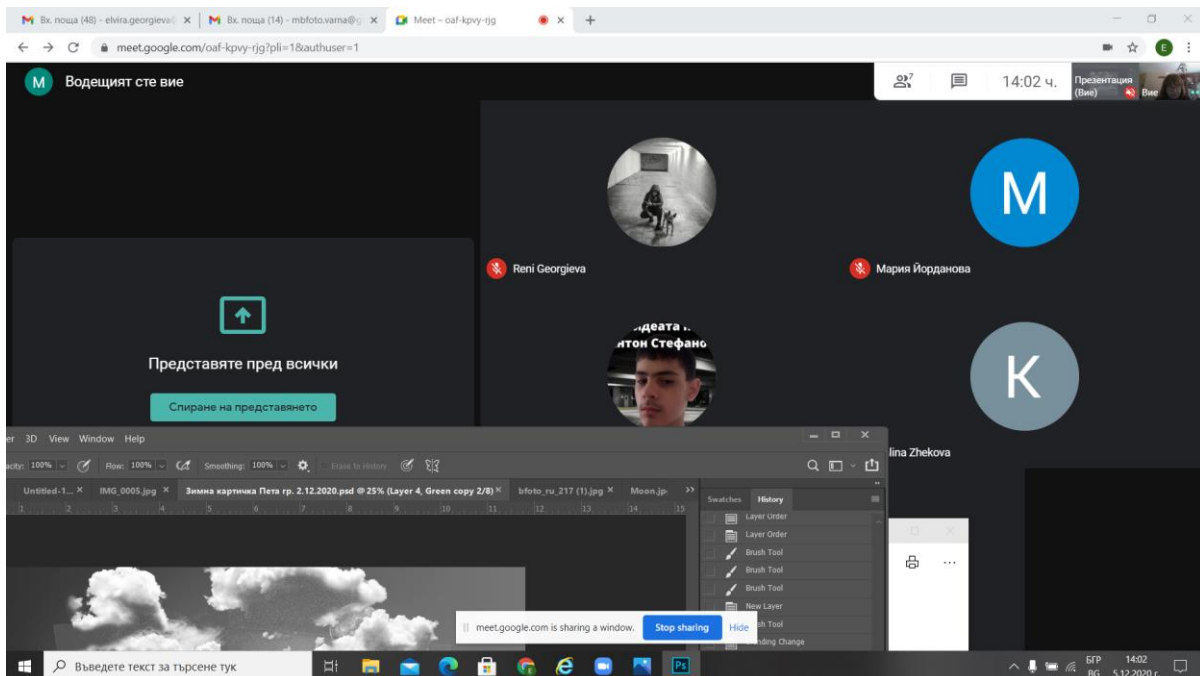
M Вх. поща (48) - elvira.georgieva@ × | M Вх. поща (14) - mbfoto.varna@g × | Meet – oaf-kpvy-rjg × +

meet.google.com/oaf-kpvy-rjg?pli=1&authuser=1

M Водещият сте вие

7

14:02 ч.

Презентация (Вие)

Вие

Reni Georgieva

M

Мария Йорданова

Представяте пред всички

Спиране на представянето

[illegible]деата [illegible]
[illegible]тон Стефано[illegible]

K

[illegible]lina Zhekova

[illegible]er 3D View Window Help

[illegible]acity: 100% Flow: 100% Smoothing: 100% Erase to History

Untitled-1... × IMG_0005.jpg × Зимна картичка Пета гр. 2.12.2020.psd @ 25% (Layer 4, Green copy 2/8) × bfoto_ru_217 (1).jpg × Moon.jp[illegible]

Swatches History

Layer Order
Layer Order
Brush Tool
Brush Tool
Brush Tool
New Layer
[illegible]sh Tool
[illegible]nding Change

meet.google.com is sharing a window. Stop sharing Hide

Въведете текст за търсене тук

БГР BG 14:02 5.12.2020 г.